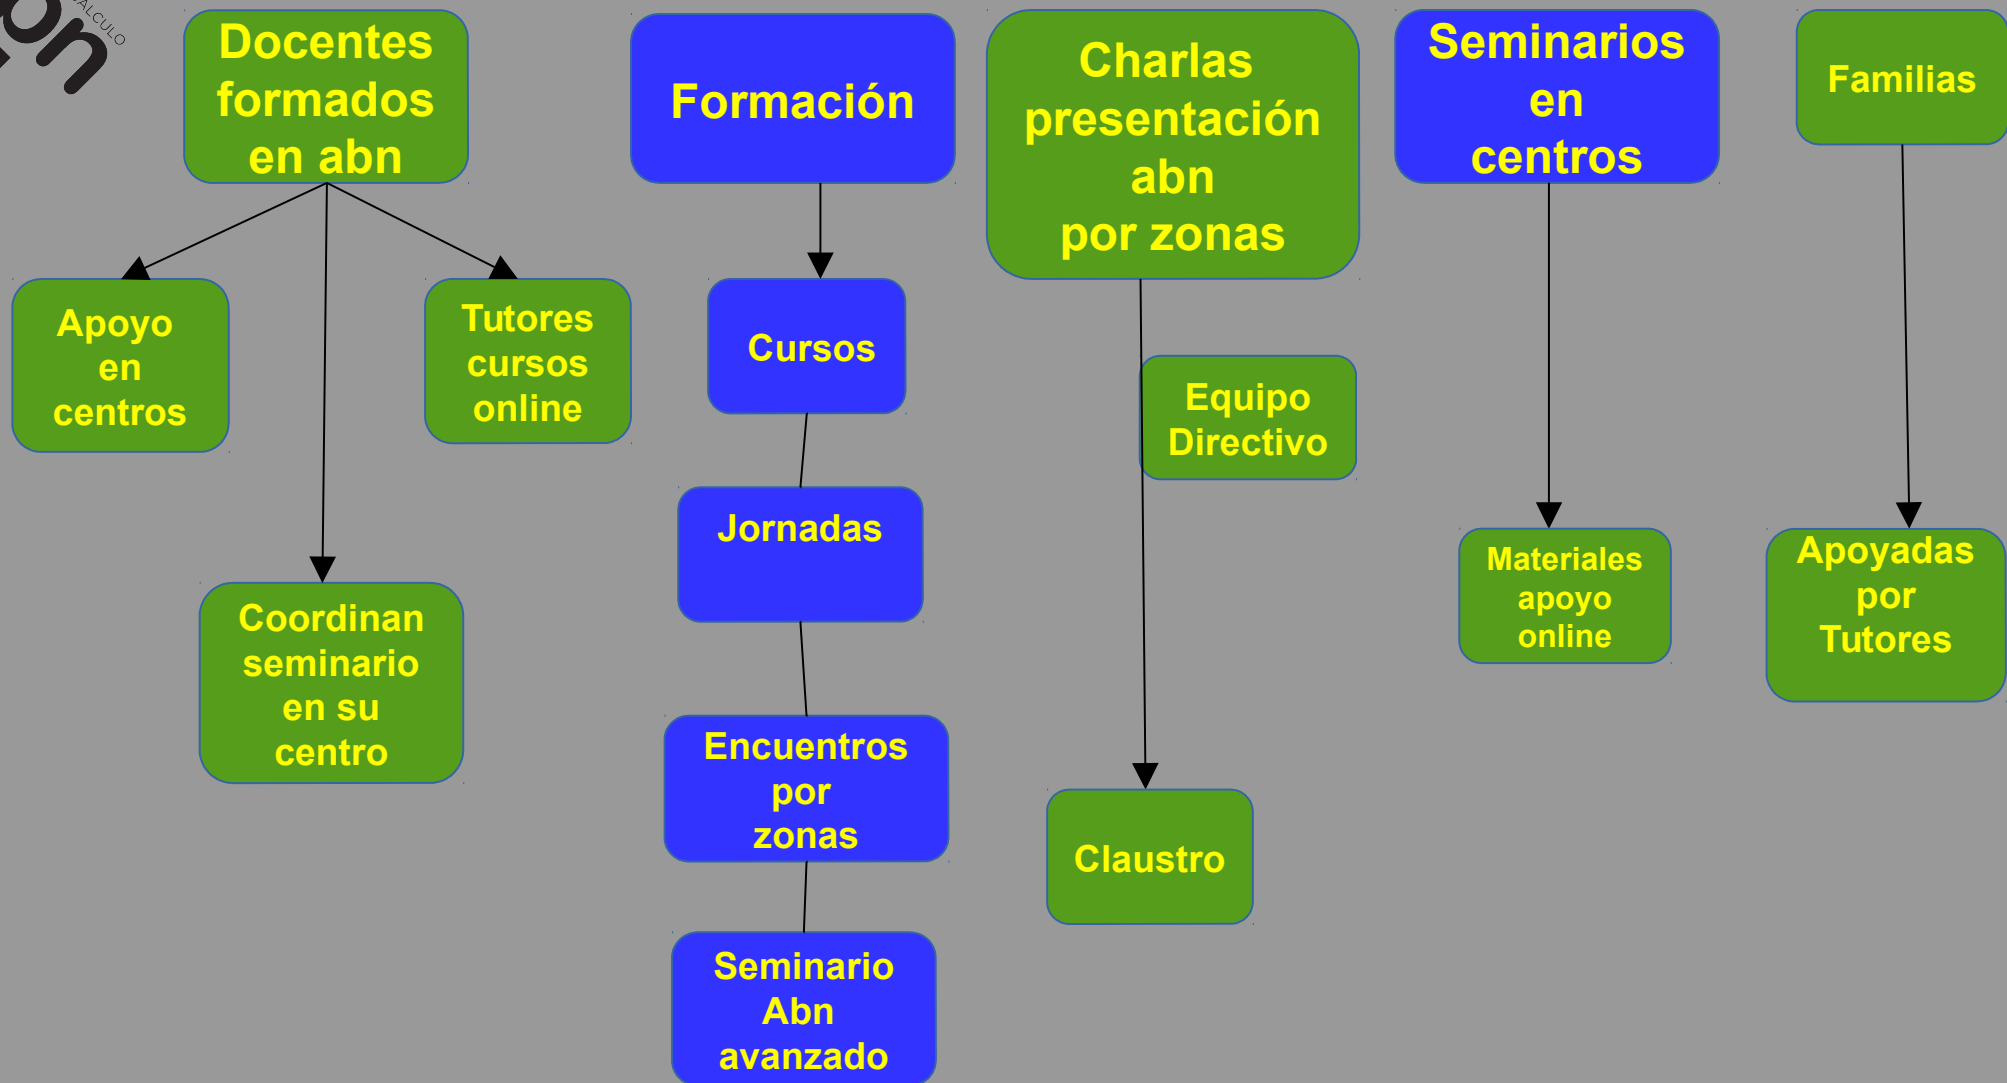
on
ÁLCULO

Docentes formados en abn

Apoyo en centros

Tutores cursos online

Coordinan seminario en su centro

Formación

Cursos

Jornadas

Encuentros por zonas

Seminario Abn avanzado

Charlas presentación abn por zonas

Equipo Directivo

Claustro

Seminarios en centros

Materiales apoyo online

Familias

Apoyadas por Tutores